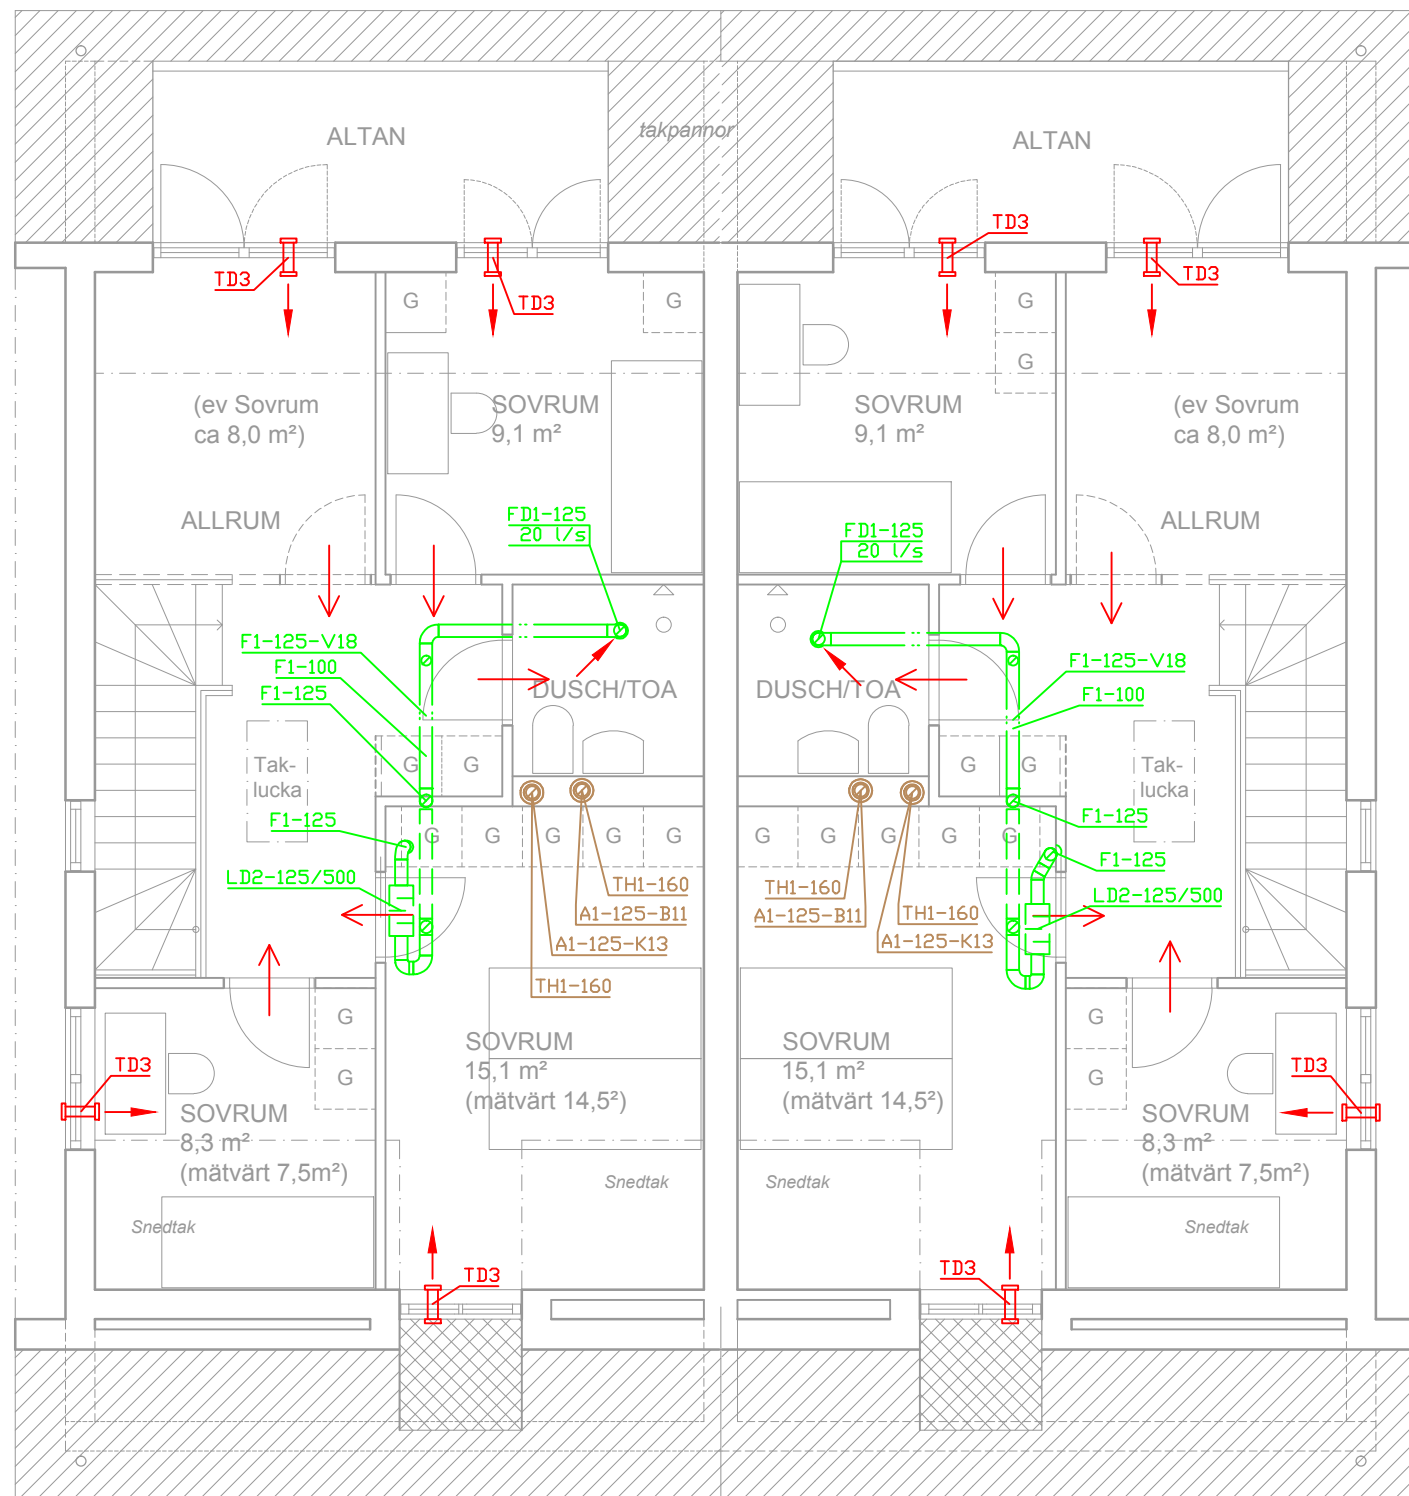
ALTAN

takpannor

ALTAN

TD3

TD3

TD3

TD3

G

G

G

G

(ev Sovrum ca 8,0 m²)

SOVRUM 9,1 m²

SOVRUM 9,1 m²

(ev Sovrum ca 8,0 m²)

ALLRUM

FD1-125 20 l/s

FD1-125 20 l/s

ALLRUM

F1-125-V18

F1-100

F1-125

DUSCH/TOA

DUSCH/TOA

F1-125-V18

F1-100

Tak- lucka

G

G

G

G

Tak- lucka

F1-125

G

G

G

G

G

G

G

G

G

G

F1-125

F1-125

LD2-125/500

TH1-160

A1-125-B11

A1-125-K13

TH1-160

TH1-160

A1-125-B11

TH1-160

A1-125-K13

LD2-125/500

G

G

G

G

TD3

SOVRUM 15,1 m² (mätvärt 14,5²)

SOVRUM 15,1 m² (mätvärt 14,5²)

TD3

SOVRUM 8,3 m² (mätvärt 7,5m²)

SOVRUM 8,3 m² (mätvärt 7,5m²)

Snedtak

Snedtak

Snedtak

Snedtak

TD3

TD3